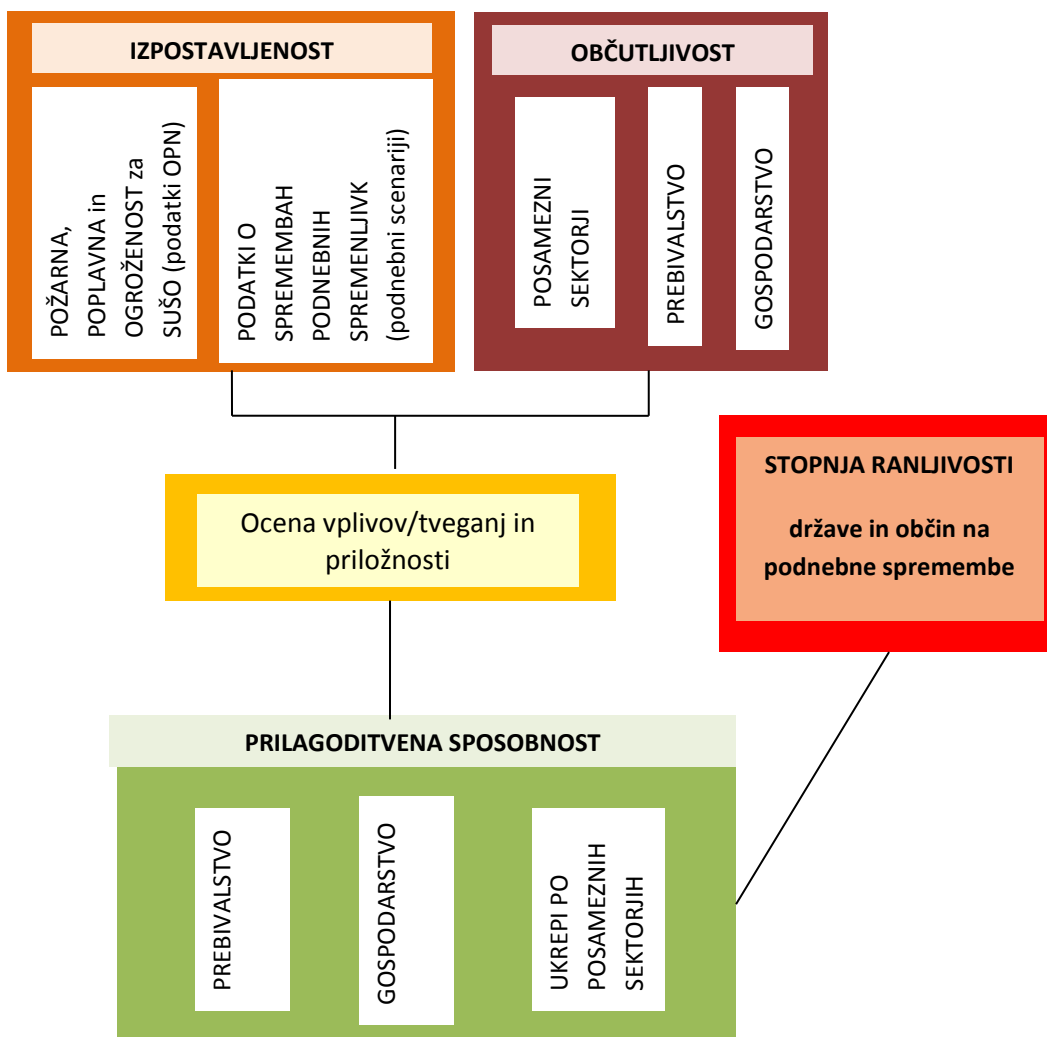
IZPOSTAVLJENOST

POŽARNA, POPLAVNA in OGROŽENOST za SUŠO (podatki OPN)

PODATKI O SPREMEMBAH PODNEBNIH SPREMENLJIVK (podnebni scenariji)

OBČUTLJIVOST

POSAMEZNI SEKTORJI

PREBIVALSTVO

GOSPODARSTVO

Ocena vplivov/tveganj in priložnosti

STOPNJA RANLJIVOSTI

države in občin na podnebne spremembe

PRILAGODITVENA SPOSOBNOST

PREBIVALSTVO

GOSPODARSTVO

UKREPI PO POSAMEZNIH SEKTORJIH